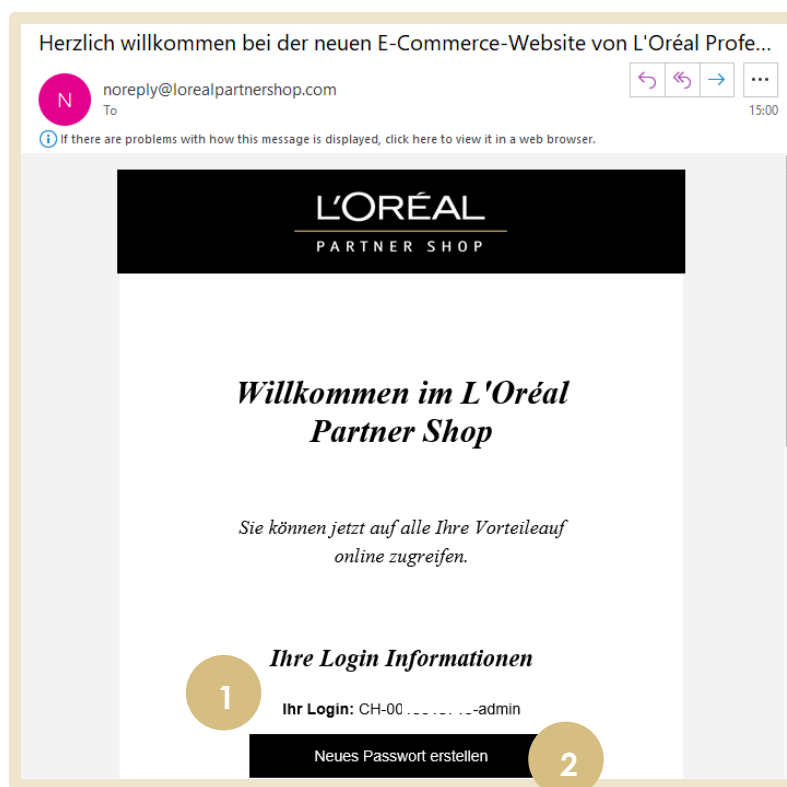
Herzlich willkommen bei der neuen E-Commerce-Website von L'Oréal Profe...

N

noreply@lorealpartnershop.com
To

15:00

If there are problems with how this message is displayed, click here to view it in a web browser.

L'ORÉAL
PARTNER SHOP

Willkommen im L'Oréal Partner Shop

Sie können jetzt auf alle Ihre Vorteileauf online zugreifen.

Ihre Login Informationen

1

Ihr Login: CH-00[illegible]-admin

Neues Passwort erstellen

2